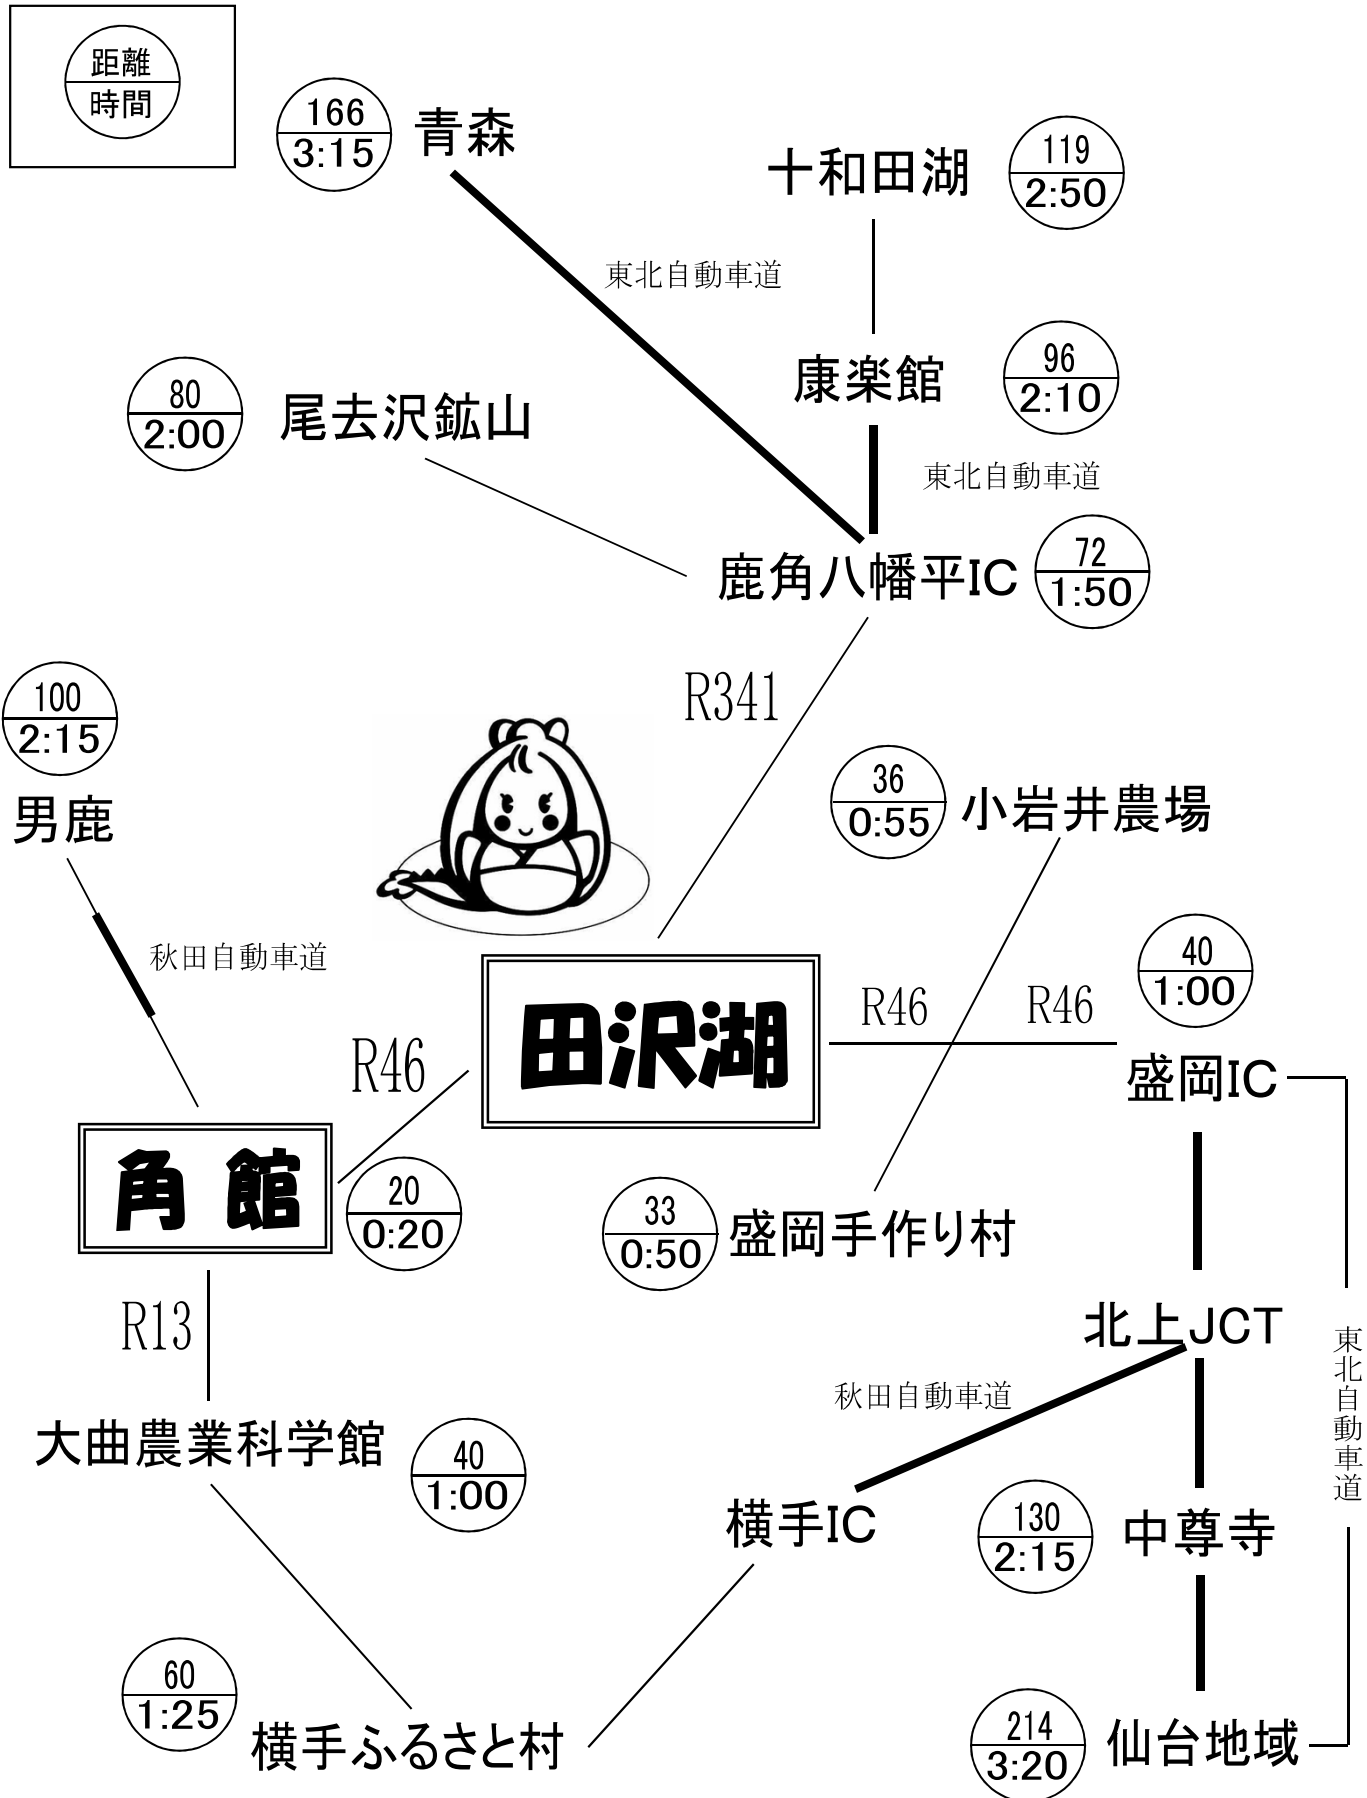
距離
時間

166
3:15
青森

十和田湖
119
2:50

東北自動車道

康楽館
96
2:10

80
2:00
尾去沢鉱山

東北自動車道

鹿角八幡平IC
72
1:50

R341

100
2:15
男鹿

36
0:55
小岩井農場

秋田自動車道

田沢湖

40
1:00

R46
R46
R46

盛岡IC

角館
20
0:20

33
0:50
盛岡手作り村

R13

北上JCT

東北自動車道

秋田自動車道

大曲農業科学館
40
1:00

横手IC
130
2:15
中尊寺

60
1:25
横手ふるさと村

214
3:20
仙台地域